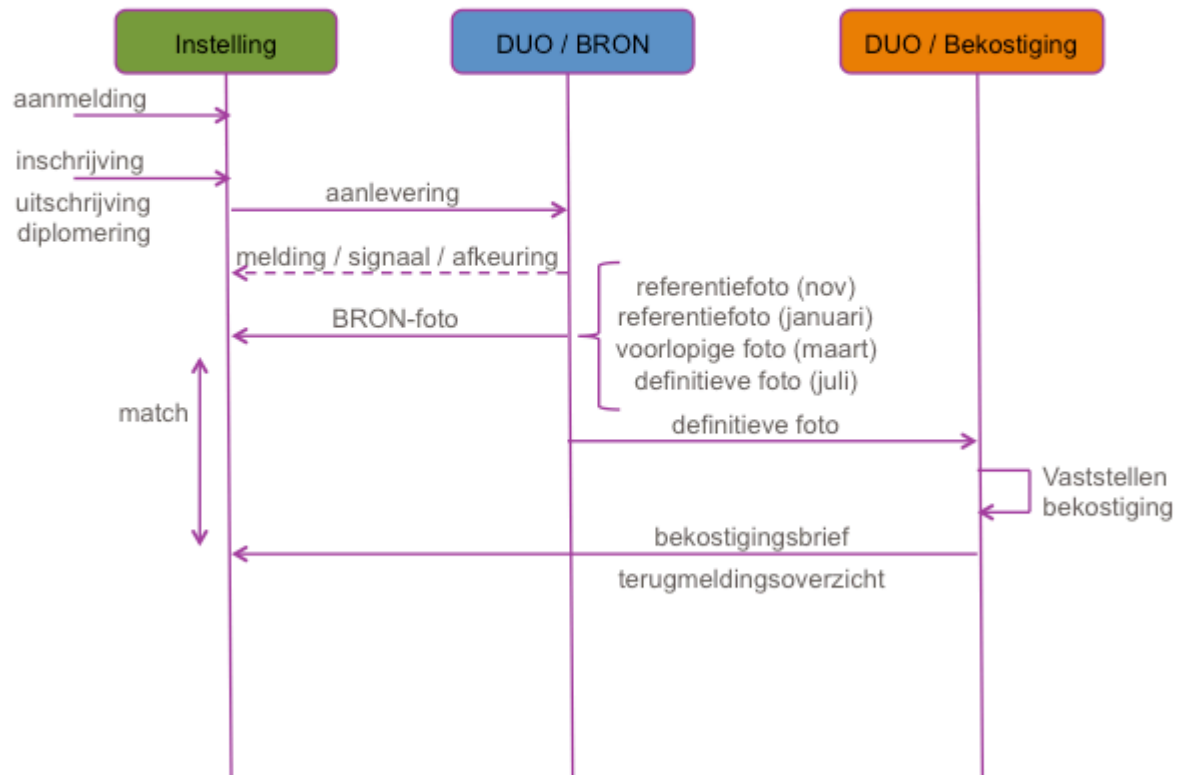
Instelling

DUO / BRON

DUO / Bekostiging

aanmelding

inschrijving

uitschrijving
diplomering

aanlevering

melding / signaal / afkeuring

referentiefoto (nov)
referentiefoto (januari)
voorlopige foto (maart)
definitieve foto (juli)

BRON-foto

match

definitieve foto

Vaststellen
bekostiging

bekostigingsbrief

terugmeldingsoverzicht